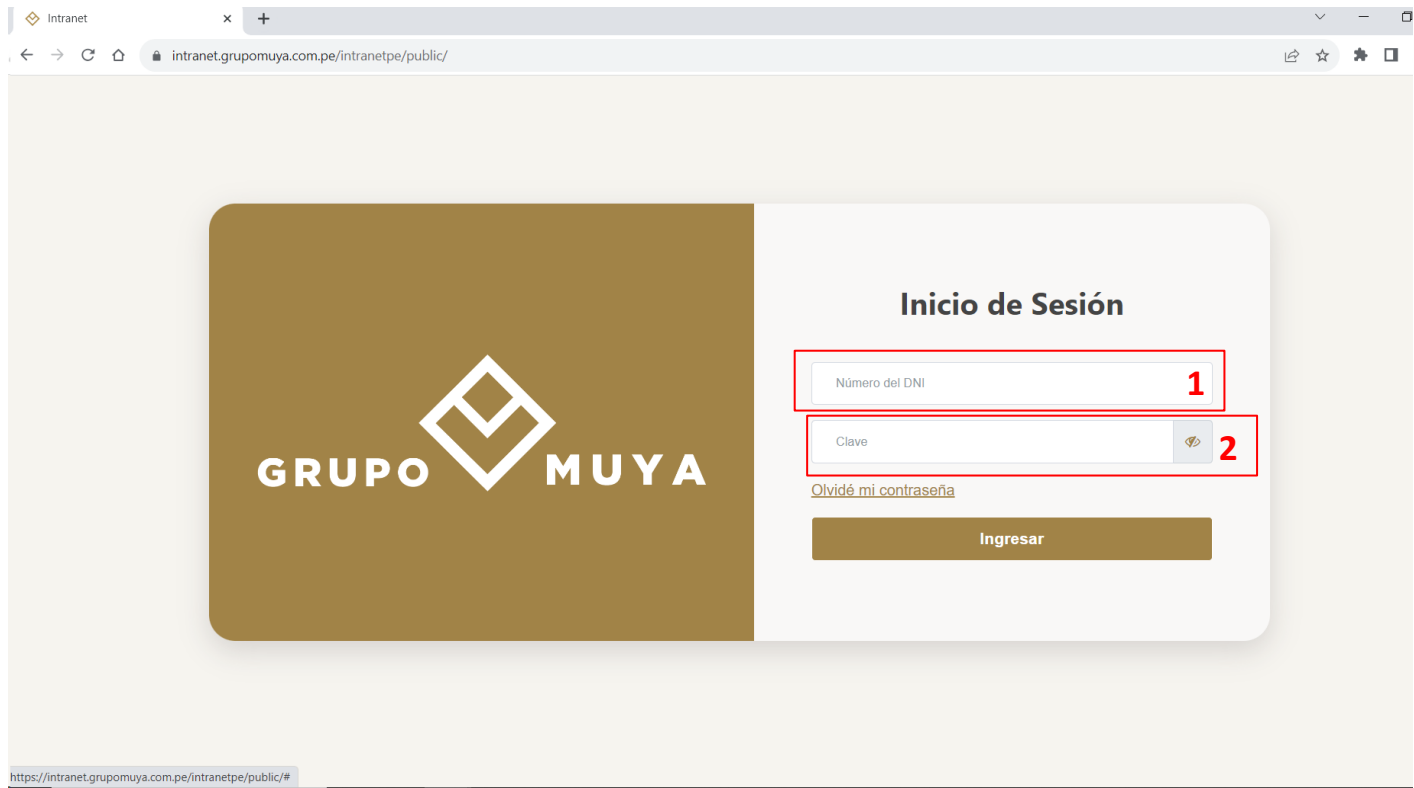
Intranet ×  +

intranet.grupomuya.com.pe/intranetpe/public/

GRUPO MUYA

Inicio de Sesión

Número del DNI

1

Clave

2

Olvidé mi contraseña

Ingresar

https://intranet.grupomuya.com.pe/intranetpe/public/#